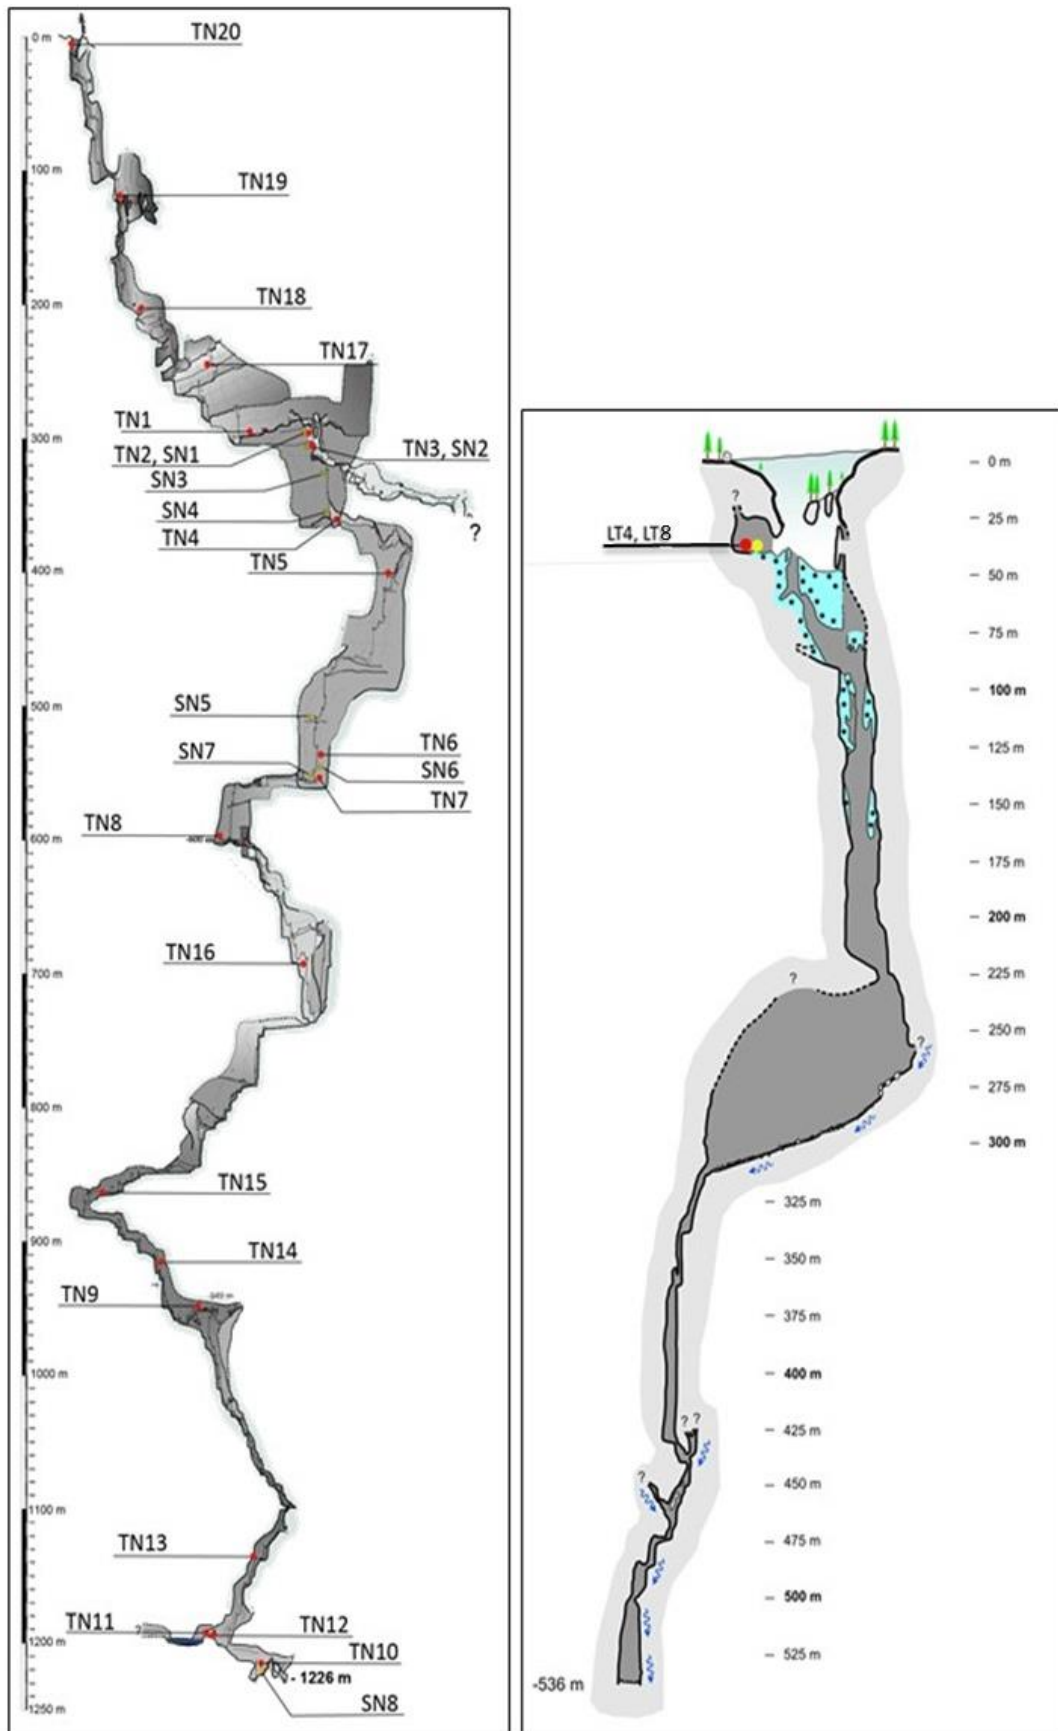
0 m
TN20
100 m
TN19
200 m
TN18
TN17
TN1
300 m
TN2, SN1
TN3, SN2
SN3
SN4
?
TN4
TN5
400 m
500 m
SN5
SN7
TN6
SN6
TN7
TN8
600 m
TN16
700 m
800 m
TN15
900 m
TN14
TN9
1000 m
1100 m
TN13
TN11
TN12
1200 m
TN10
- 1226 m
SN8
1250 m

LT4, LT8
?
- 0 m
- 25 m
- 50 m
- 75 m
- 100 m
- 125 m
- 150 m
- 175 m
- 200 m
?
- 225 m
- 250 m
?
- 275 m
- 300 m
- 325 m
- 350 m
- 375 m
- 400 m
? ?
- 425 m
?
- 450 m
- 475 m
- 500 m
- 525 m
-536 m